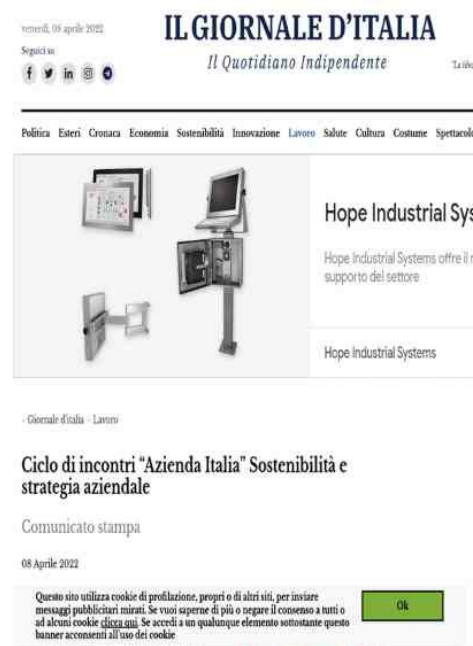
venerdì, 08 aprile 2022
Seguici su

IL GIORNALE D'ITALIA
Il Quotidiano Indipendente

"La libe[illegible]

Politica Esteri Cronaca Economia Sostenibilità Innovazione Lavoro Salute Cultura Costume Spettacol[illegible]

Hope Industrial Sys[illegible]

Hope Industrial Systems offre il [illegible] supporto del settore

Hope Industrial Systems

› Giornale d'Italia › Lavoro

Ciclo di incontri "Azienda Italia" Sostenibilità e strategia aziendale

Comunicato stampa

08 Aprile 2022

Questo sito utilizza cookie di profilazione, propri o di altri siti, per inviare messaggi pubblicitari mirati. Se vuoi saperne di più o negare il consenso a tutti o ad alcuni cookie clicca qui. Se accedi a un qualunque elemento sottostante questo banner acconsenti all'uso dei cookie

Ok